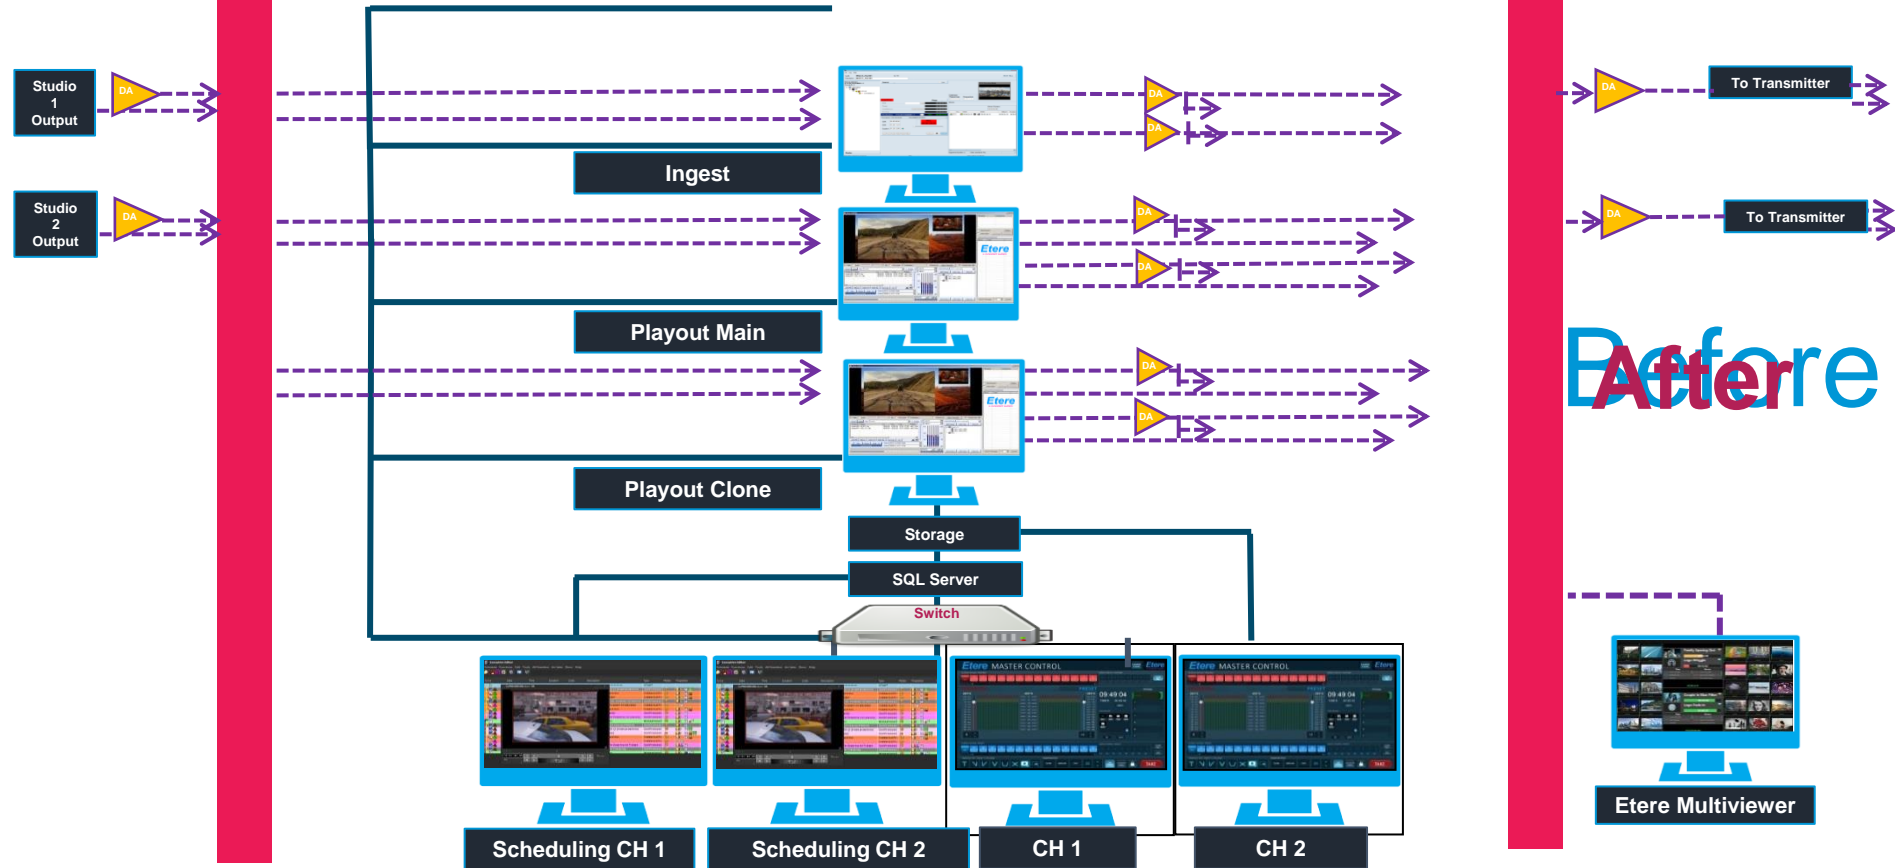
Studio 1 Output

DA

Studio 2 Output

DA

Ingest

Playout Main

Playout Clone

Storage

SQL Server

Switch

DA

DA

DA

DA

DA

DA

DA

To Transmitter

DA

To Transmitter

Before

After

Etere

Etere

Scheduling CH 1

Scheduling CH 2

Etere MASTER CONTROL

Etere MASTER CONTROL

CH 1

CH 2

Etere Multiviewer